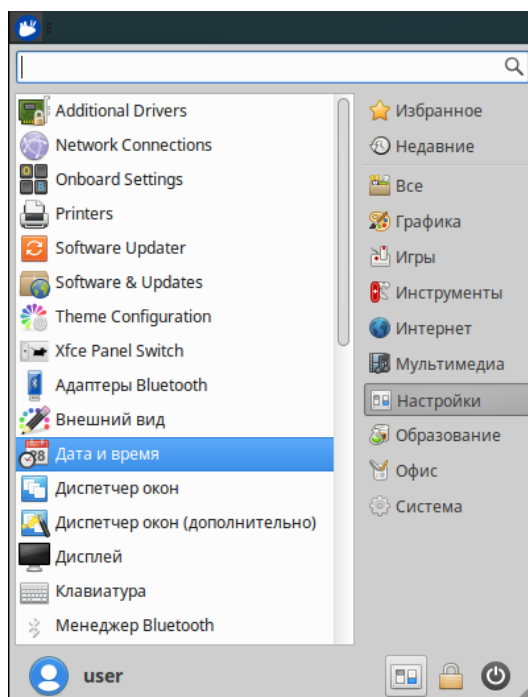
Additional Drivers
Network Connections
Onboard Settings
Printers
Software Updater
Software & Updates
Theme Configuration
Xfce Panel Switch
Адаптеры Bluetooth
Внешний вид
Дата и время
Диспетчер окон
Диспетчер окон (дополнительно)
Дисплей
Клавиатура
Менеджер Bluetooth

Избранное
Недавние
Все
Графика
Игры
Инструменты
Интернет
Мультимедиа
Настройки
Образование
Офис
Система

user